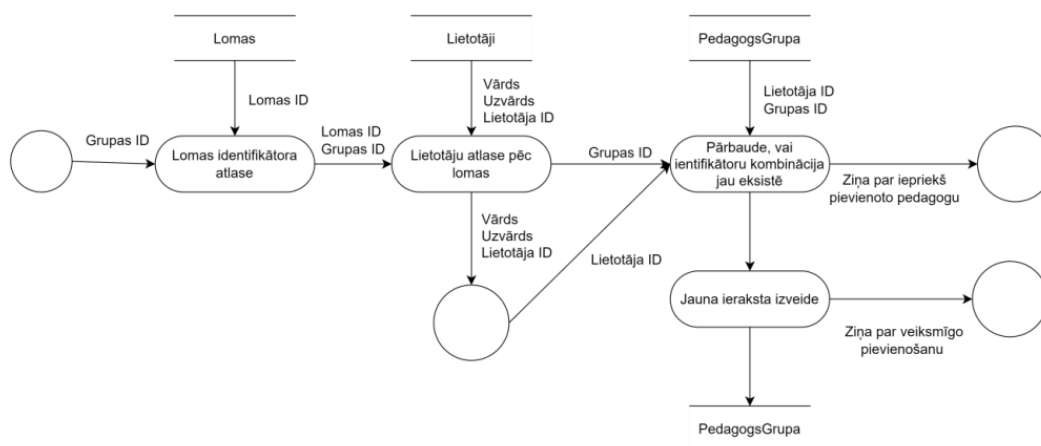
Lomas

Lietotāji

PedagogsGrupa

Lomas ID

Vārds
Uzvārds
Lietotāja ID

Lietotāja ID
Grupas ID

Grupas ID

Lomas identifikātora atlase

Lomas ID
Grupas ID

Lietotāju atlase pēc lomas

Grupas ID

Pārbaude, vai ientifikātoru kombinācija jau eksistē

Ziņa par iepriekš pievienoto pedagogu

Vārds
Uzvārds
Lietotāja ID

Lietotāja ID

Jauna ieraksta izveide

Ziņa par veiksmīgo pievienošanu

PedagogsGrupa